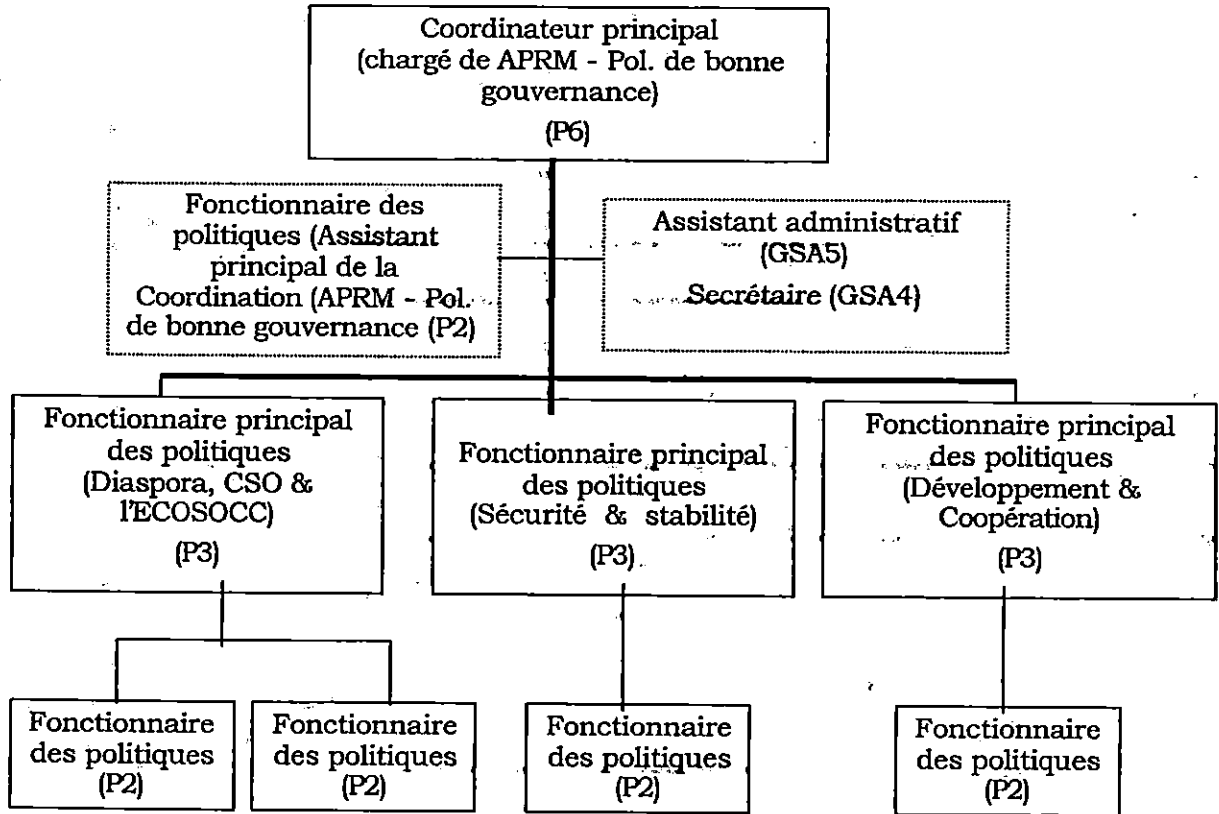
Coordinateur principal (chargé de APRM - Pol. de bonne gouvernance)

(P6)

Fonctionnaire des politiques (Assistant principal de la Coordination (APRM - Pol. de bonne gouvernance (P2)

Assistant administratif (GSA5)

Secrétaire (GSA4)

Fonctionnaire principal des politiques (Diaspora, CSO & l'ECOSOCC)

(P3)

Fonctionnaire principal des politiques (Sécurité & stabilité)

(P3)

Fonctionnaire principal des politiques (Développement & Coopération)

(P3)

Fonctionnaire des politiques (P2)

Fonctionnaire des politiques (P2)

Fonctionnaire des politiques (P2)

Fonctionnaire des politiques (P2)